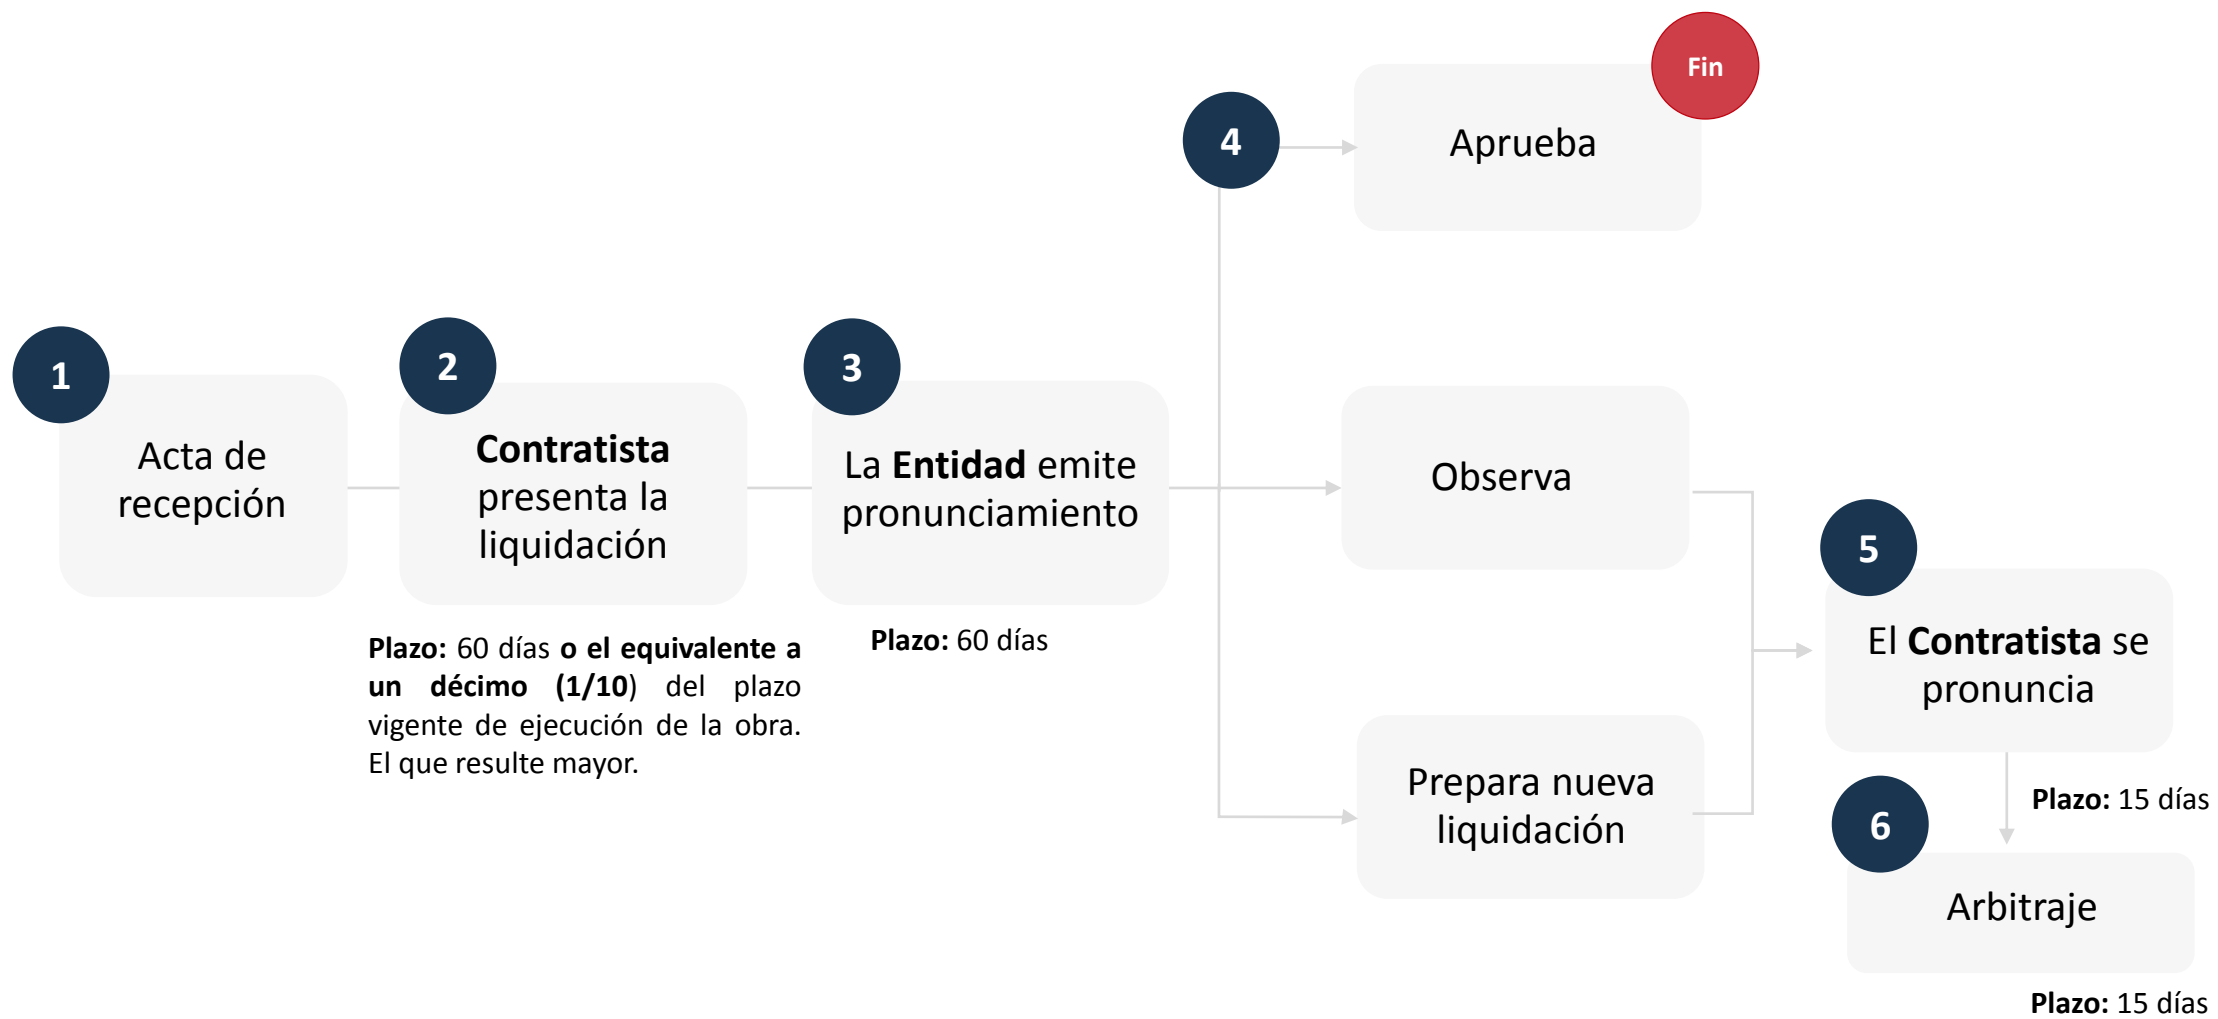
1
Acta de recepción

2
Contratista presenta la liquidación

Plazo: 60 días o el equivalente a un décimo (1/10) del plazo vigente de ejecución de la obra. El que resulte mayor.

3
La Entidad emite pronunciamiento

Plazo: 60 días

4
Aprueba
Fin

Observa

Prepara nueva liquidación

5
El Contratista se pronuncia

Plazo: 15 días

6
Arbitraje

Plazo: 15 días